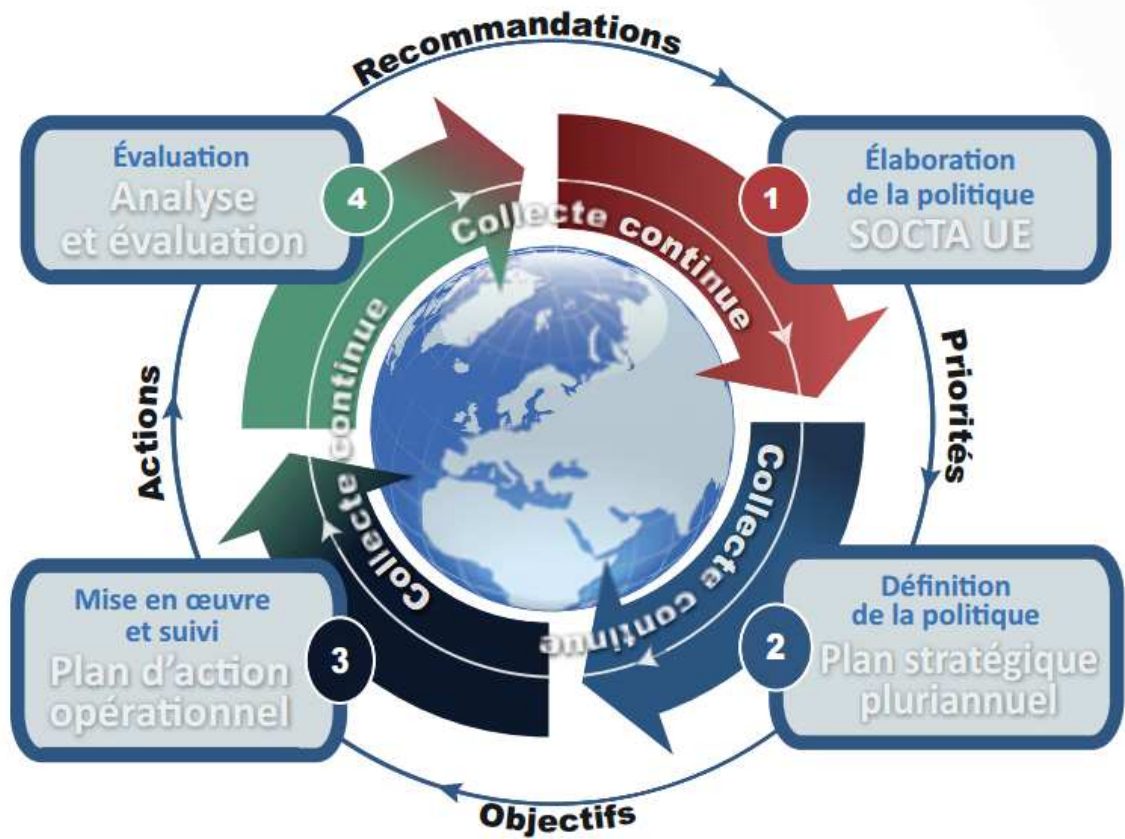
Recommandations

1
Élaboration de la politique
SOCTA UE

Priorités

2
Définition de la politique
Plan stratégique pluriannuel

Objectifs

3
Mise en œuvre et suivi
Plan d'action opérationnel

Actions

4
Évaluation
Analyse et évaluation

Collecte continue
Collecte continue
Collecte continue
Collecte continue